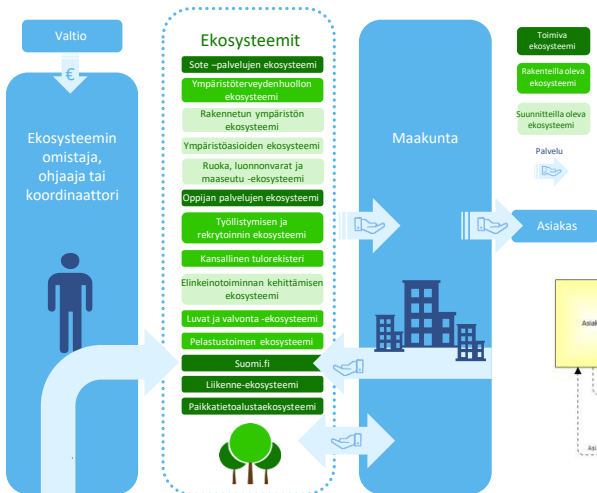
Valtio

€

Ekosysteemin omistaja, ohjaaja tai koordinaattori

Ekosysteemit

Sote –palvelujen ekosysteemi

Ympäristöterveydenhuollon ekosysteemi

Rakennetun ympäristön ekosysteemi

Ympäristöasioiden ekosysteemi

Ruoka, luonnonvarat ja maaseutu -ekosysteemi

Oppijan palvelujen ekosysteemi

Työllistymisen ja rekrytoinnin ekosysteemi

Kansallinen tulorekisteri

Elinkeinotoiminnan kehittämisen ekosysteemi

Luvat ja valvonta -ekosysteemi

Pelastustoimen ekosysteemi

Suomi.fi

Liikenne-ekosysteemi

Paikkatietoalustaekosysteemi

Maakunta

Asiakas

Toimiva ekosysteemi

Rakenteilla oleva ekosysteemi

Suunnitteilla oleva ekosysteemi

Palvelu

Asiak

Asi